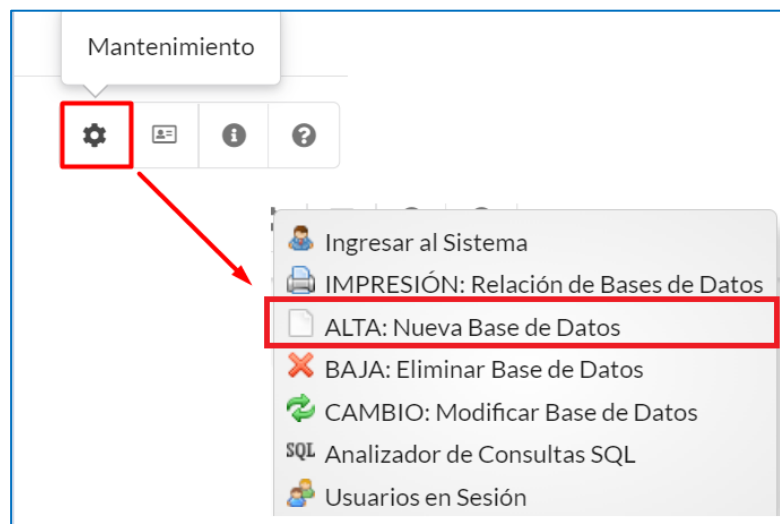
Mantenimiento

Ingresar al Sistema
IMPRESIÓN: Relación de Bases de Datos
ALTA: Nueva Base de Datos
BAJA: Eliminar Base de Datos
CAMBIO: Modificar Base de Datos
SQL Analizador de Consultas SQL
Usuarios en Sesión